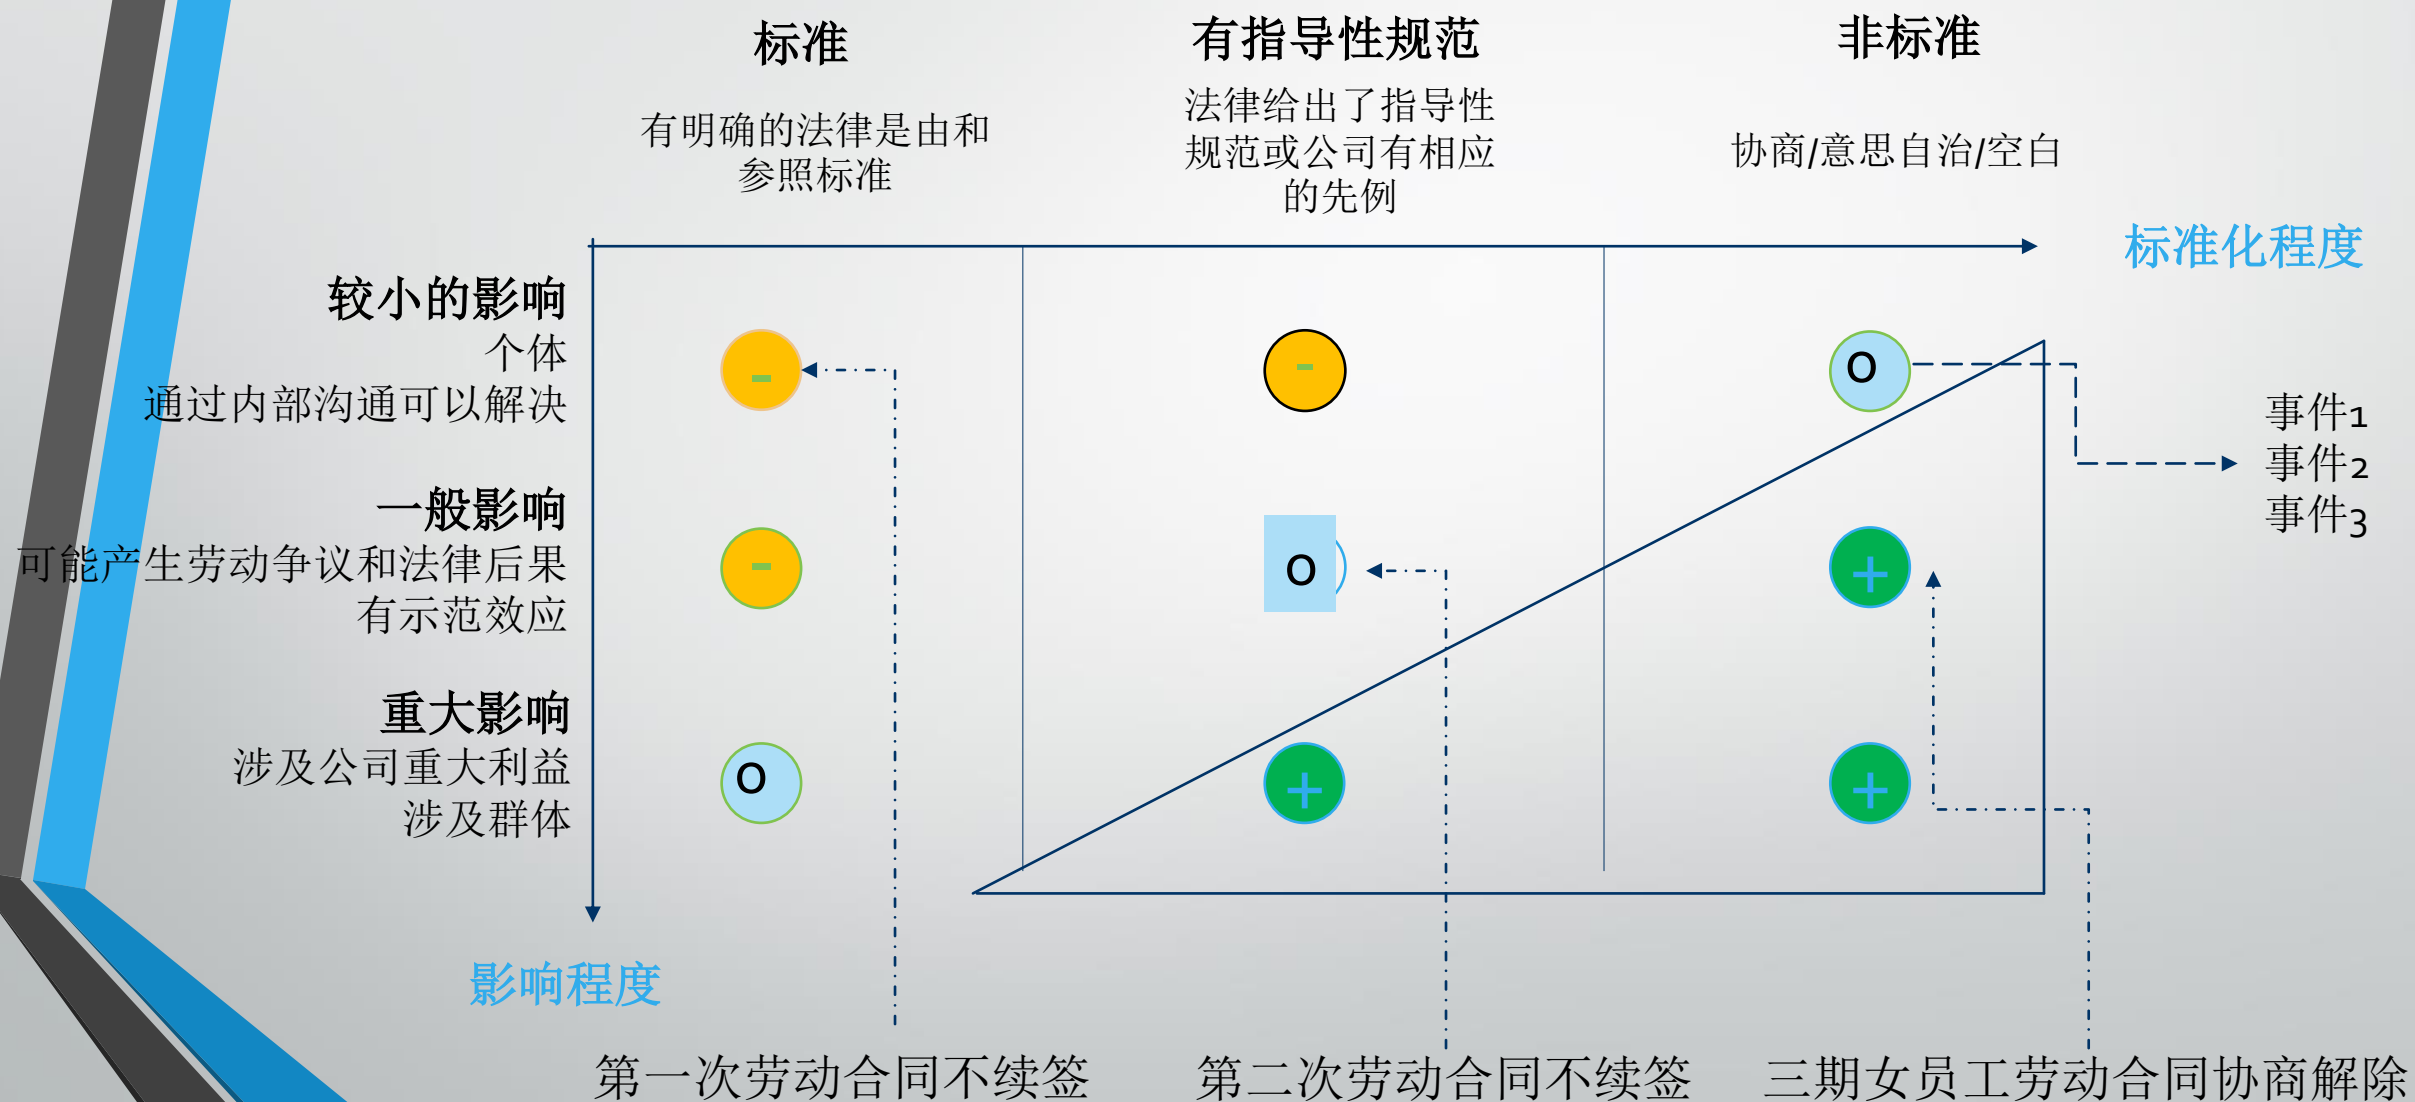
标准

有明确的法律是由和参照标准

有指导性规范

法律给出了指导性规范或公司有相应的先例

非标准

协商/意思自治/空白

标准化程度

较小的影响
个体
通过内部沟通可以解决

一般影响
可能产生劳动争议和法律后果
有示范效应

重大影响
涉及公司重大利益
涉及群体

影响程度

-
-
O
-
O
+
O
+
+

事件1
事件2
事件3

第一次劳动合同不续签 第二次劳动合同不续签 三期女员工劳动合同协商解除